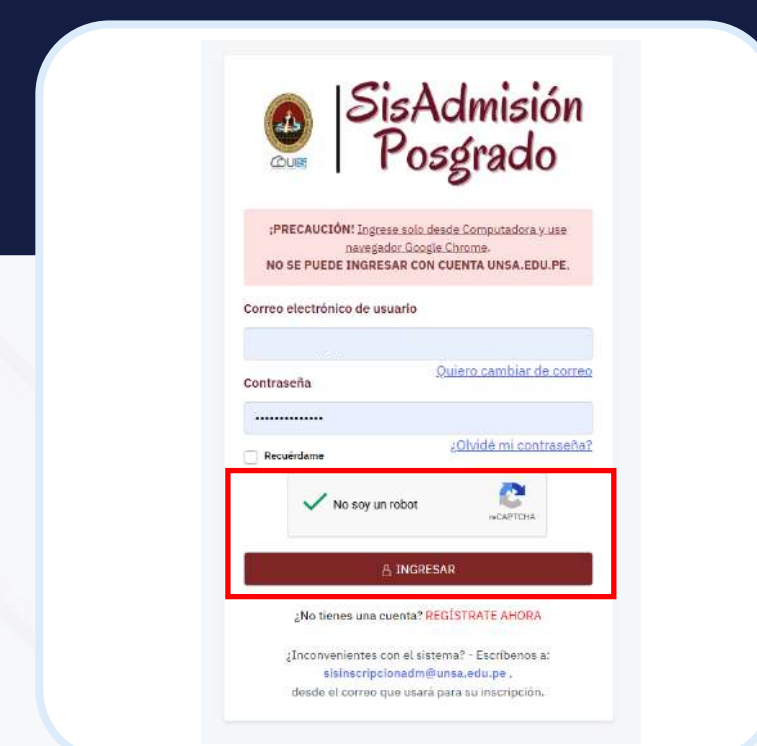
SisAdmisión Posgrado

¡PRECAUCIÓN! Ingrese solo desde Computadora y use navegador Google Chrome.
NO SE PUEDE INGRESAR CON CUENTA UNSA.EDU.PE.

Correo electrónico de usuario

Quiero cambiar de correo

Contraseña

••••••••••••••

Recuérdame

¿Olvidé mi contraseña?

No soy un robot

reCAPTCHA

INGRESAR

¿No tienes una cuenta? REGÍSTRATE AHORA

¿Inconvenientes con el sistema? - Escríbenos a: sisinscripcionadm@unsa.edu.pe , desde el correo que usará para su inscripción.